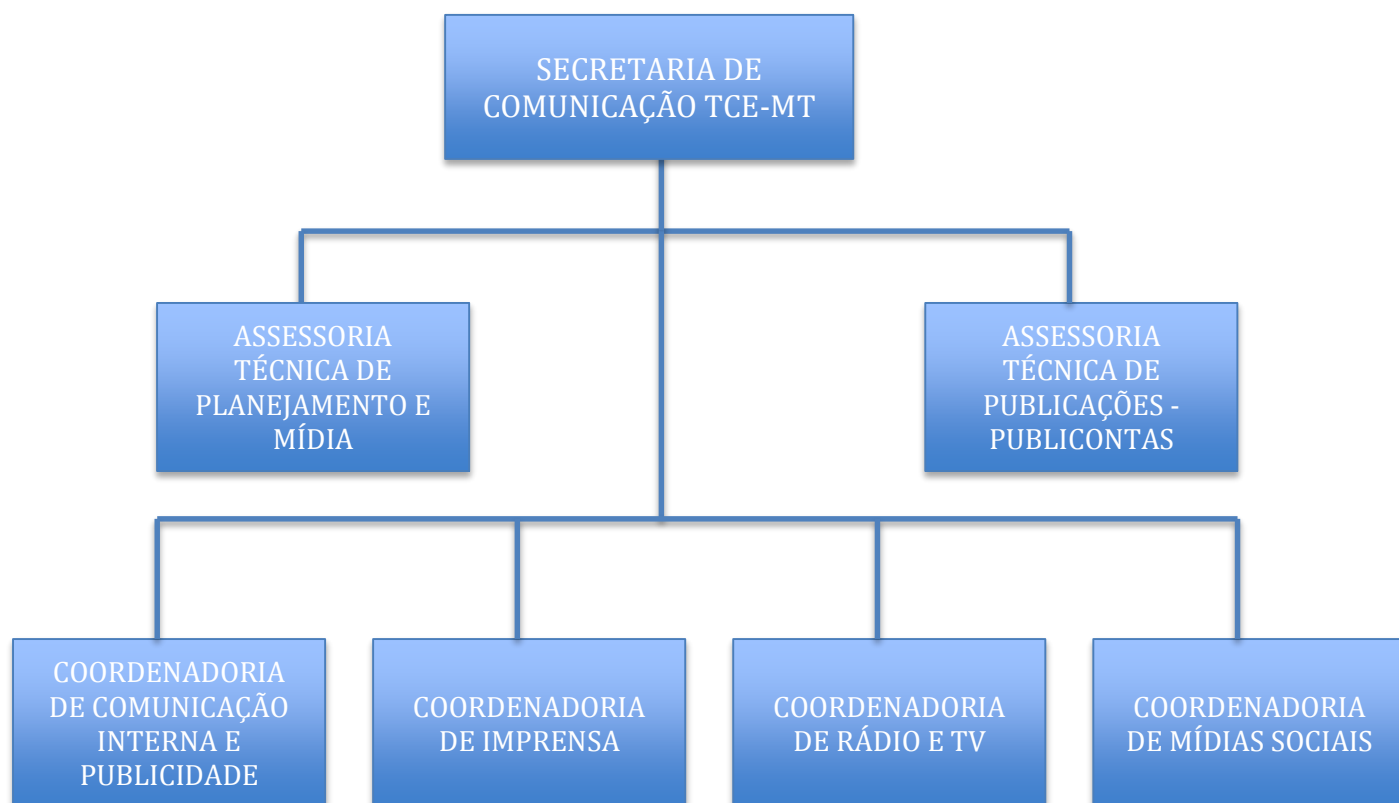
SECRETARIA DE COMUNICAÇÃO TCE-MT

ASSESSORIA TÉCNICA DE PLANEJAMENTO E MÍDIA

ASSESSORIA TÉCNICA DE PUBLICAÇÕES - PUBLICONTAS

COORDENADORIA DE COMUNICAÇÃO INTERNA E PUBLICIDADE

COORDENADORIA DE IMPRENSA

COORDENADORIA DE RÁDIO E TV

COORDENADORIA DE MÍDIAS SOCIAIS